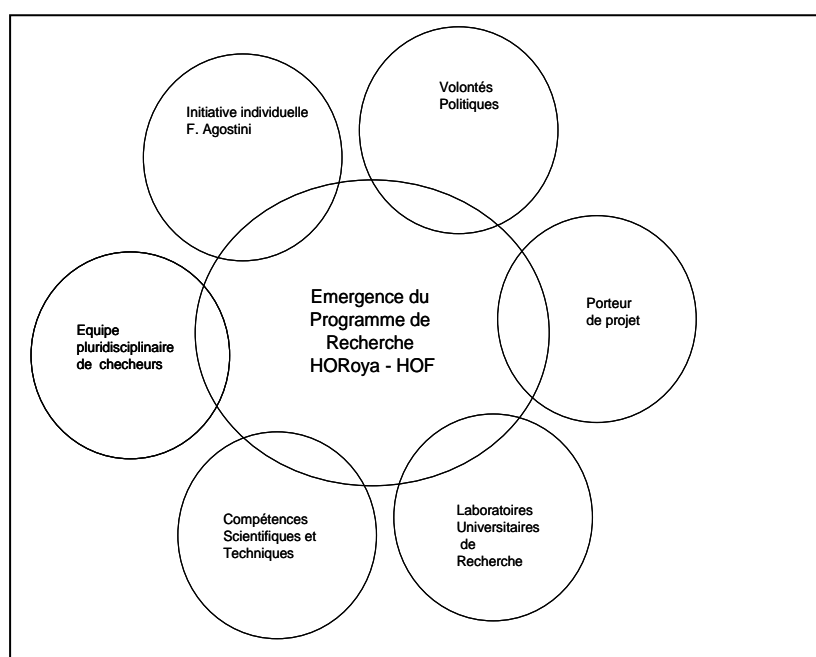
Initiative individuelle
F. Agostini

Volontés
Politiques

Emergence du
Programme de
Recherche
HORoya - HOF

Porteur
de projet

Equipe
pluridisciplinaire
de checheurs

Compétences
Scientifiques et
Techniques

Laboratoires
Universitaires
de
Recherche